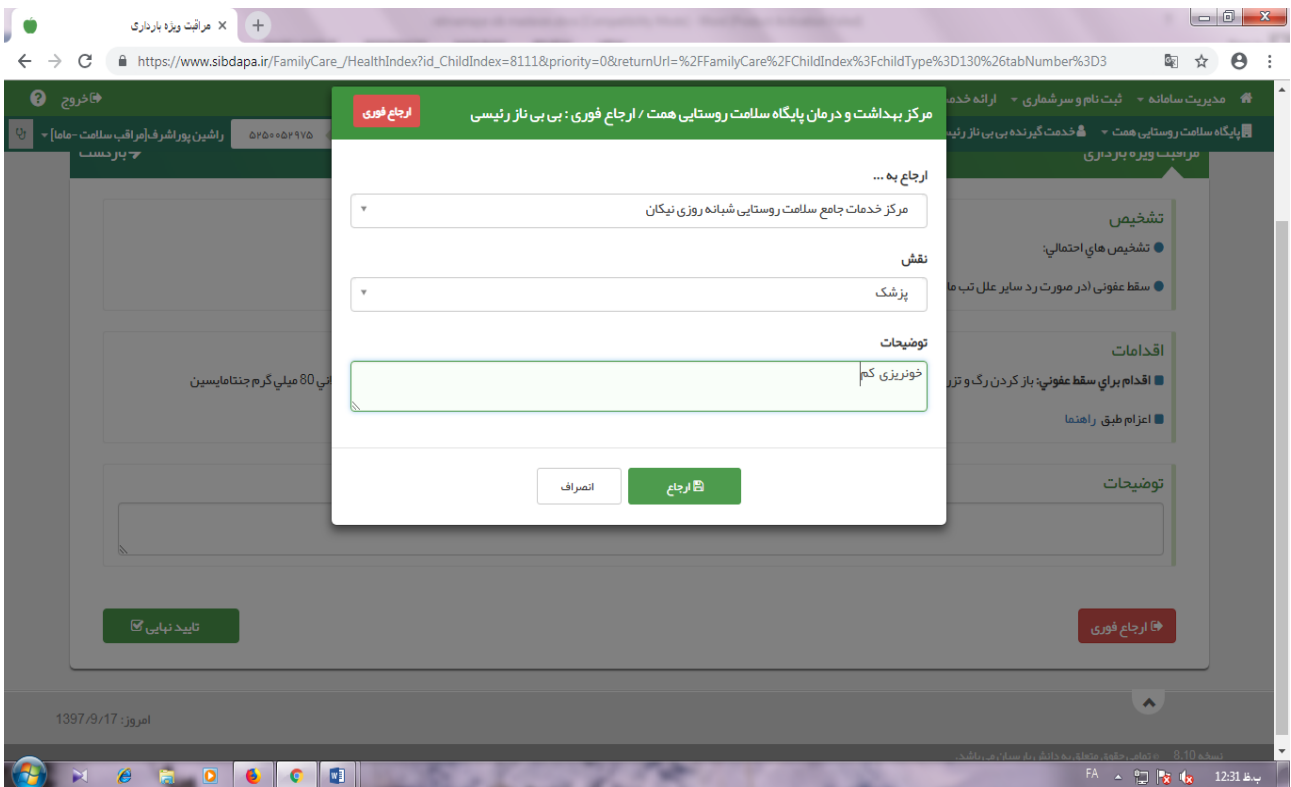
مراقبت ویژه بارداری ×

https://www.sibdapa.ir/FamilyCare_/HealthIndex?id_ChildIndex=8111&priority=0&returnUrl=%2FFamilyCare%2FChildIndex%3FchildType%3D130%26tabNumber%3D3

مدیریت سامانه ▾ ثبت نام و سرشماری ▾ ارائه خدم

خروج

پایگاه سلامت روستایی همت ▾ خدمت گیرنده بی بی ناز رئیس

۰۲۵۰۰۵۲۹۷۵

راشین پوراشرف[مراقب سلامت -ماما] ▾

مراقبت ویژه بارداری

بازگشت

تشخیص

تشخیص های احتمالی:

سقط عفونی (در صورت رد سایر علل تب ما

اقدامات

اقدام براي سقط عفوني: باز کردن رگ و تز

اني 80 ميلي گرم جنتامايسين

اعزام طبق راهنما

توضیحات

مرکز بهداشت و درمان پایگاه سلامت روستایی همت / ارجاع فوری : بی بی ناز رئیسی

ارجاع فوری

ارجاع به ...

مرکز خدمات جامع سلامت روستایی شبانه روزی نیکان

نقش

پزشک

توضیحات

خونریزی کم

ارجاع

انصراف

تایید نهایی

ارجاع فوری

امروز: 1397/9/17

نسخه 8.10

FA

12:31 ب.ظ